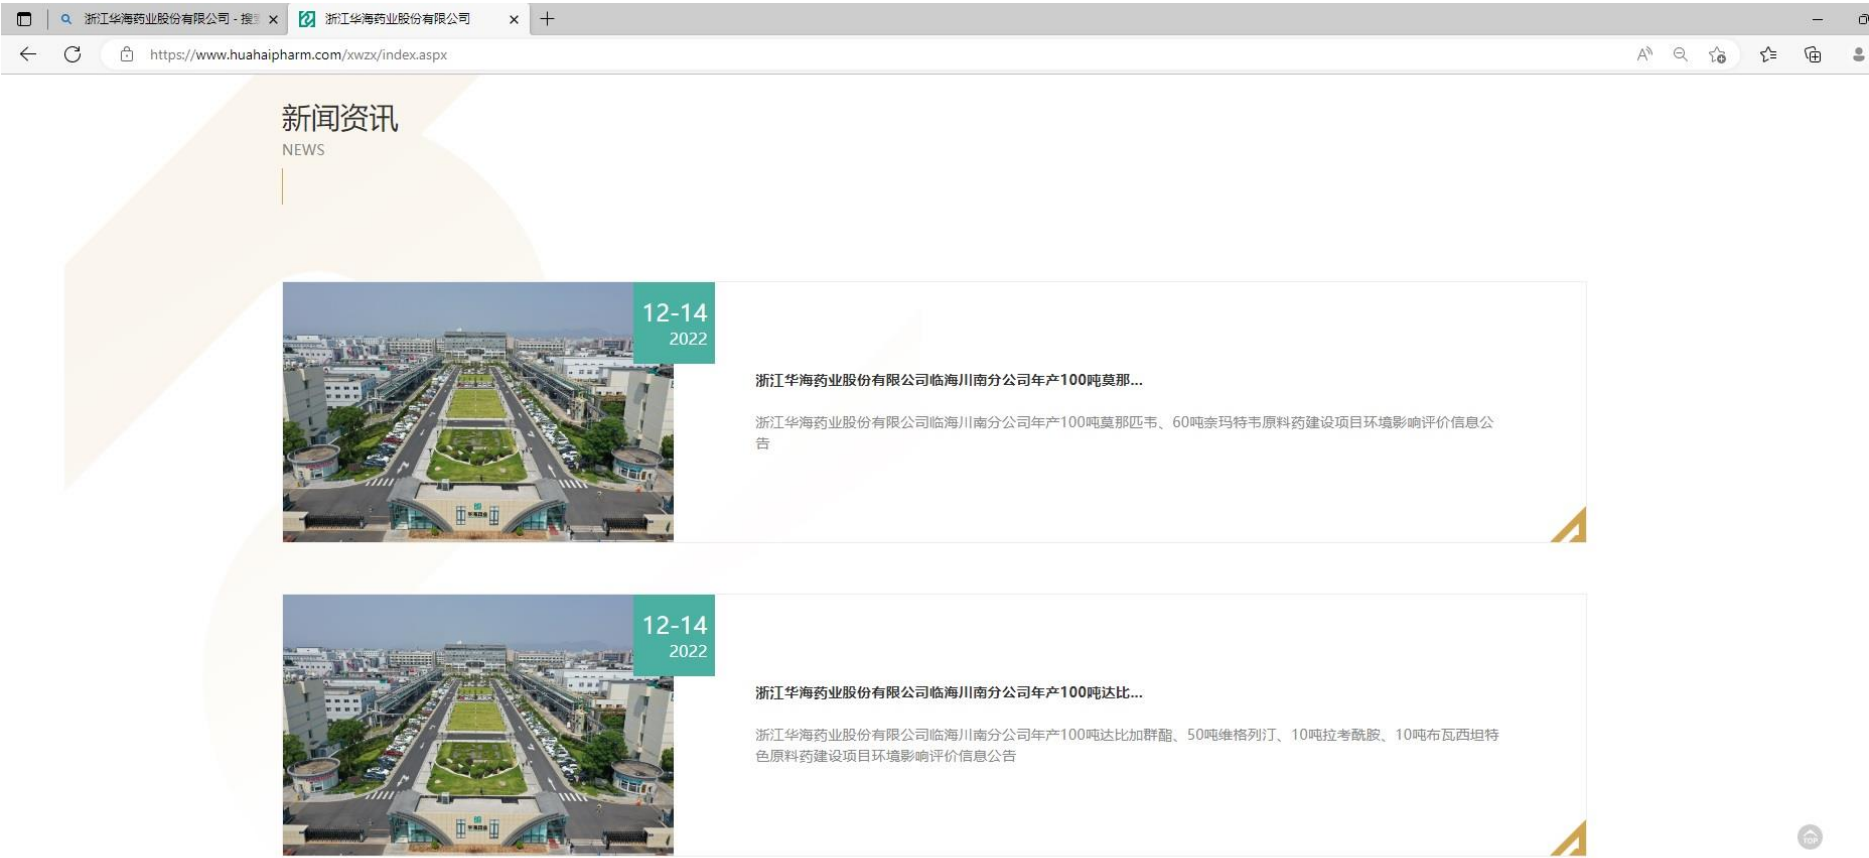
浙江华海药业股份有限公司 - 搜 ×
浙江华海药业股份有限公司 ×
+

https://www.huahaipharm.com/xwzx/index.aspx

新闻资讯
NEWS

12-14
2022

浙江华海药业股份有限公司临海川南分公司年产100吨莫那...

浙江华海药业股份有限公司临海川南分公司年产100吨莫那匹韦、60吨奈玛特韦原料药建设项目环境影响评价信息公告

12-14
2022

浙江华海药业股份有限公司临海川南分公司年产100吨达比...

浙江华海药业股份有限公司临海川南分公司年产100吨达比加群酯、50吨维格列汀、10吨拉考酰胺、10吨布瓦西坦特色原料药建设项目环境影响评价信息公告